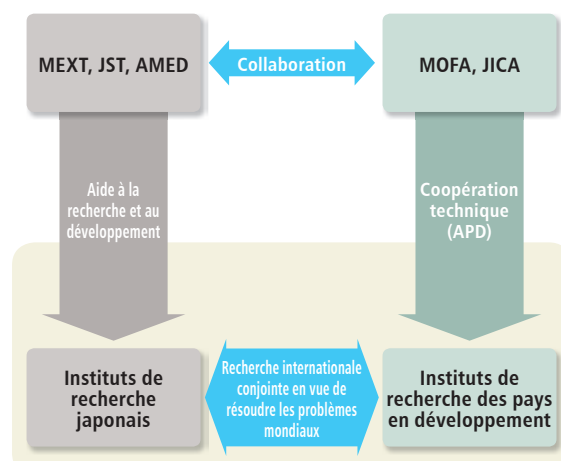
MEXT, JST, AMED

Collaboration

MOFA, JICA

Aide à la recherche et au développement

Coopération technique (APD)

Instituts de recherche japonais

Recherche internationale conjointe en vue de résoudre les problèmes mondiaux

Instituts de recherche des pays en développement